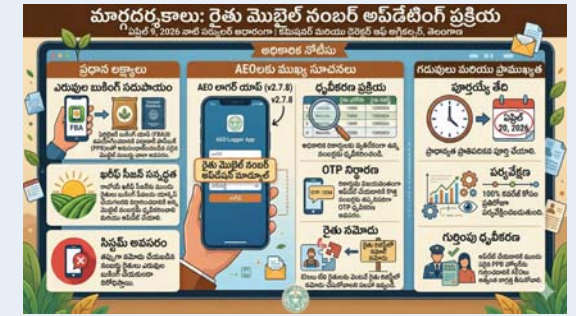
మార్గదర్శకాలు: రైతు మొబైల్ నంబర్ అప్‌డేటింగ్ ప్రక్రియ

ఏప్రిల్ 9, 2026 నాటి సర్క్యులర్ ఆధారంగా | కమిషనర్ మరియు డైరెక్టర్ ఆఫ్ అగ్రికల్చర్, తెలంగాణ

అధికారిక నోటీసు

ప్రధాన లక్ష్యాలు

ఎరువుల బుకింగ్ సదుపాయం

FBA

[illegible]

ఖరీఫ్ సీజన్ సన్నద్ధత

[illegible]

సిస్టమ్ అవసరం

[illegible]

AEOలకు ముఖ్య సూచనలు

AEO లాగర్ యాప్ (v2.7.8)

v2.7.8

AEO Logger App

రైతు మొబైల్ నంబర్ అప్‌డేషన్ మాడ్యూల్

ధృవీకరణ ప్రక్రియ

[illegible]

OTP సేకరణ

OTP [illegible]

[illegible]

రైతు నమోదు

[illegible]

గడువులు మరియు ప్రాముఖ్యత

పూర్తయ్యే తేదీ

ఏప్రిల్ 20, 2026

ప్రాధాన్యత ప్రాతిపదికన పూర్తి చేయాలి.

పర్యవేక్షణ

100% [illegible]

గుర్తింపు ధృవీకరణ

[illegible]